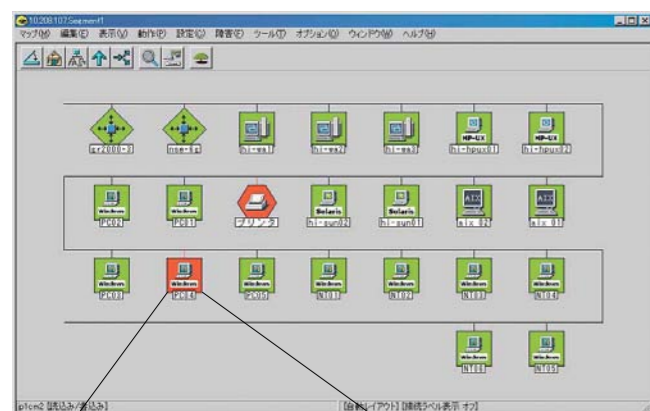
10.208.107.Segment1

マップ(M) 編集(E) 表示(V) 動作(P) 設定(S) 障害(F) ツール(T) オプション(O) ウィンドウ(W) ヘルプ(H)

sr2000-3
nse-1z
hi-ws1
hi-ws2
hi-ws3
HP-UX
hi-hpux11
HP-UX
hi-hpux12

Windows
PC02
Windows
PC01
プリンタ
Solaris
hi-sun02
Solaris
hi-sun01
AIX
aix 02
AIX
aix 01

Windows
PC03
Windows
PC04
Windows
PC05
Windows
NT01
Windows
NT02
Windows
NT03
Windows
NT04

Windows
NT06
Windows
NT05

plcm2 読込み/書込み

[自動レイアウト] [接続ラベル表示 オフ]